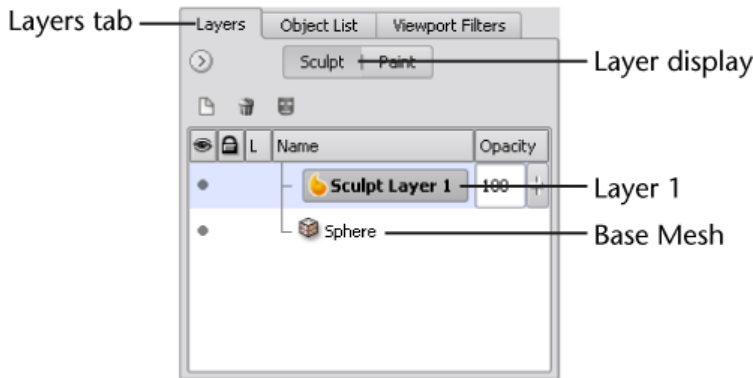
Layers tab

Layers | Object List | Viewport Filters

Sculpt | Paint

Layer display

| | | L | Name | Opacity |
|---|---|---|---|---|
| | | | Sculpt Layer 1 | 100 |
| | | | Sphere | |

Layer 1

Base Mesh